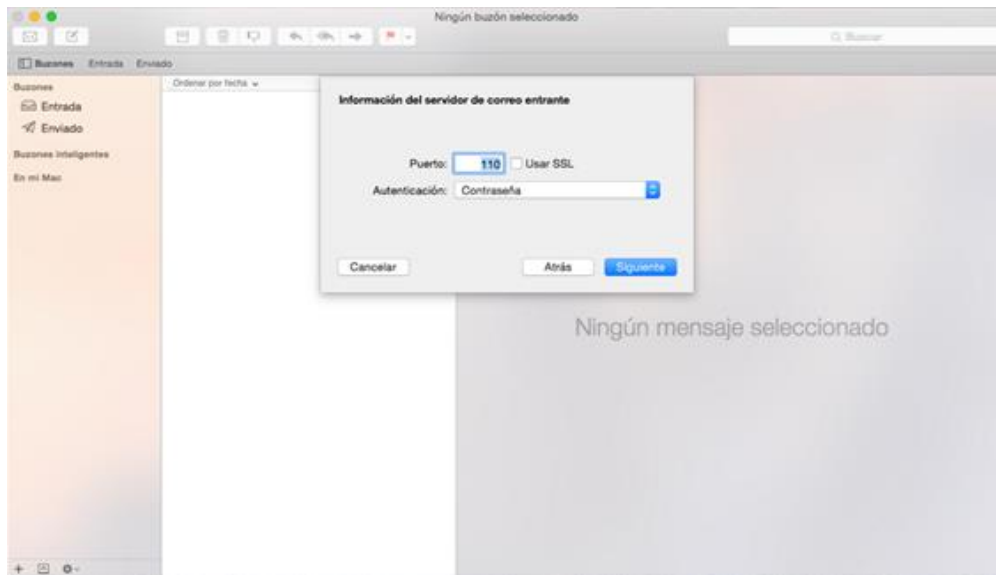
Ningún buzón seleccionado

Buscar

Buzones Entrada Enviado

Buzones
Entrada
Enviado

Buzones inteligentes

En mi Mac

Ordenar por fecha

Información del servidor de correo entrante

Puerto: 110 Usar SSL

Autenticación: Contraseña

Cancelar

Atrás

Siguiente

Ningún mensaje seleccionado